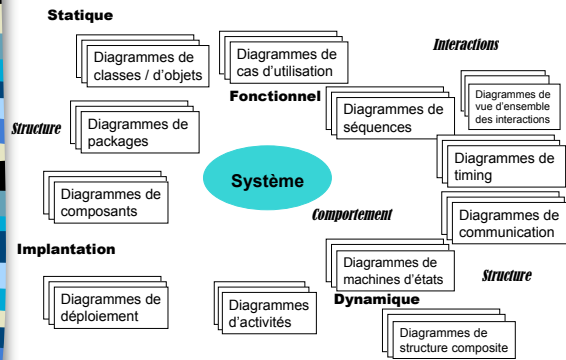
Statique

Diagrammes de classes / d'objets

Diagrammes de cas d'utilisation

Interactions

Fonctionnel

Diagrammes de séquences

Diagrammes de vue d'ensemble des interactions

Structure

Diagrammes de packages

Diagrammes de timing

Système

Diagrammes de composants

Comportement

Diagrammes de communication

Implantation

Diagrammes de machines d'états

Structure

Dynamique

Diagrammes de déploiement

Diagrammes d'activités

Diagrammes de structure composite